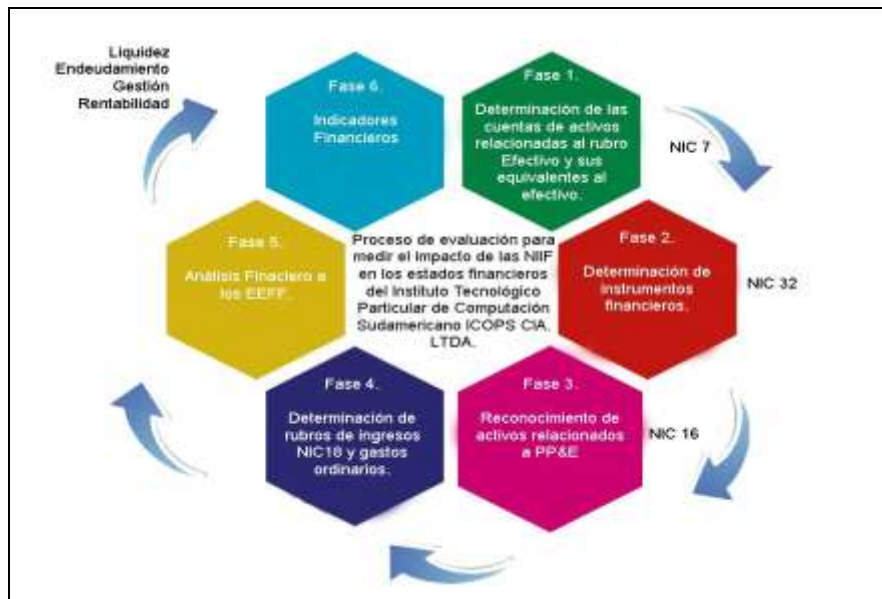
Liquidez
Endeudamiento
Gestión
Rentabilidad

Fase 6.
Indicadores Financieros

Fase 1.
Determinación de las cuentas de activos relacionadas al rubro Efectivo y sus equivalentes al efectivo.

NIC 7

Proceso de evaluación para medir el impacto de las NIIF en los estados financieros del Instituto Tecnológico Particular de Computación Sudamericano ICOPS CIA. LTDA.

Fase 5.
Análisis Finaciero a los EEFF.

Fase 2.
Determinación de instrumentos financieros.

NIC 32

Fase 4.
Determinación de rubros de ingresos NIC18 y gastos ordinarios.

Fase 3.
Reconocimiento de activos relacionados a PP&E

NIC 16